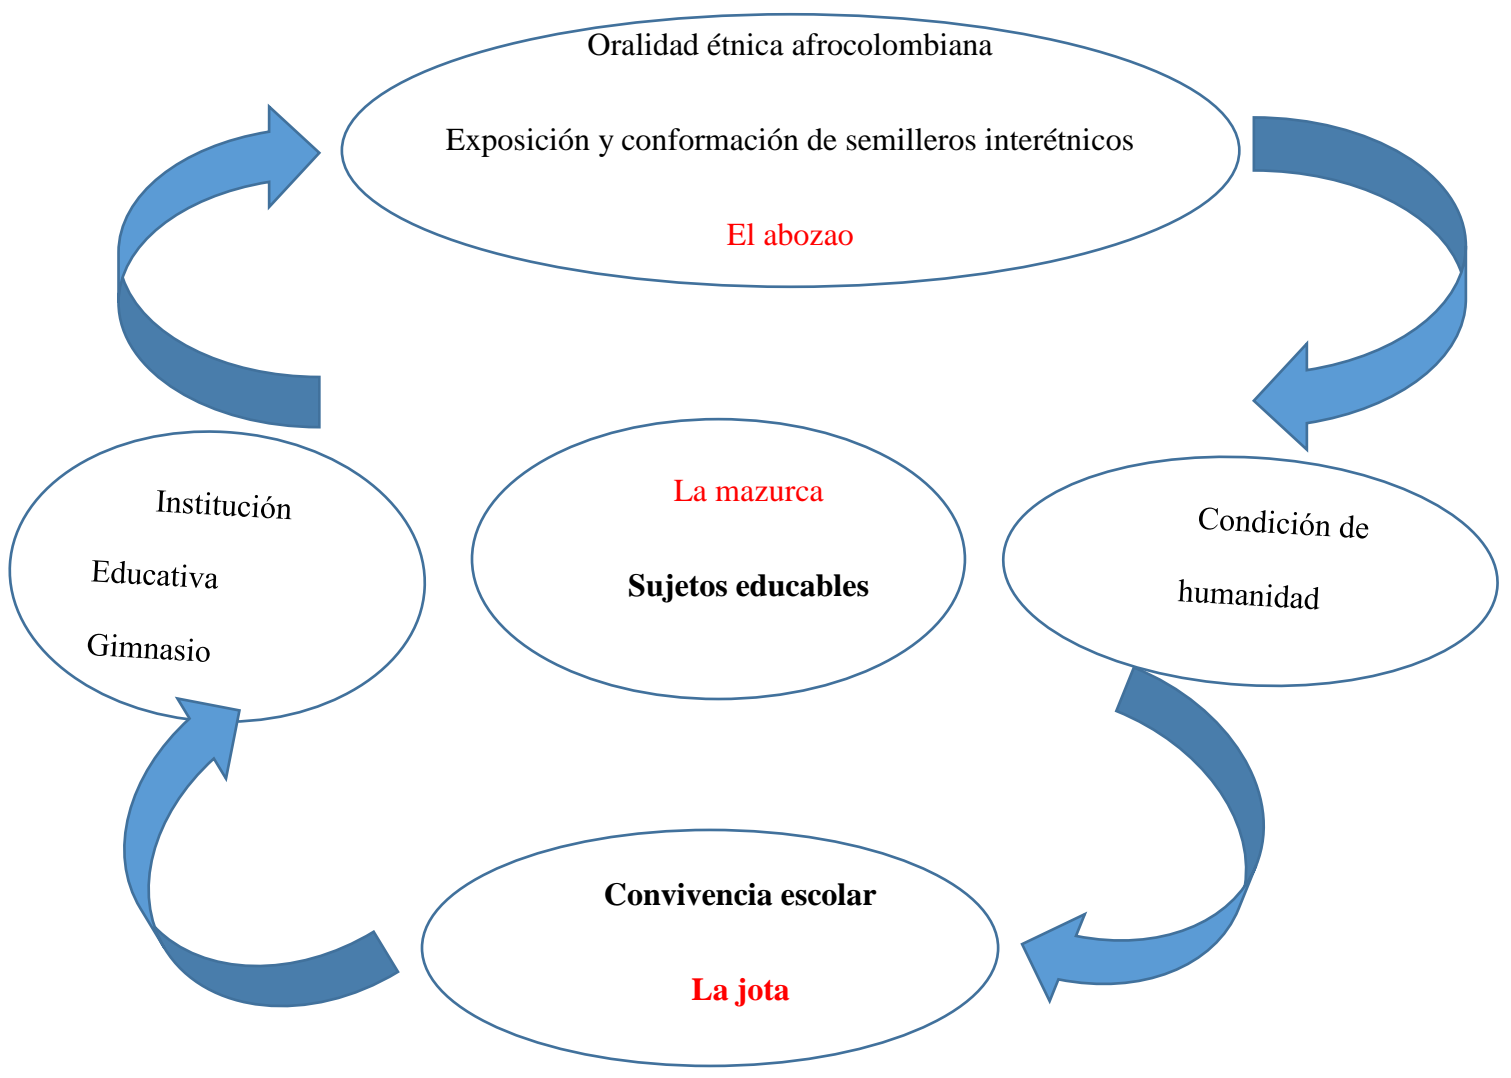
Oralidad étnica afrocolombiana

Exposición y conformación de semilleros interétnicos

El abozao

Institución

Educativa

Gimnasio

La mazurca

Sujetos educables

Condición de

humanidad

Convivencia escolar

La jota